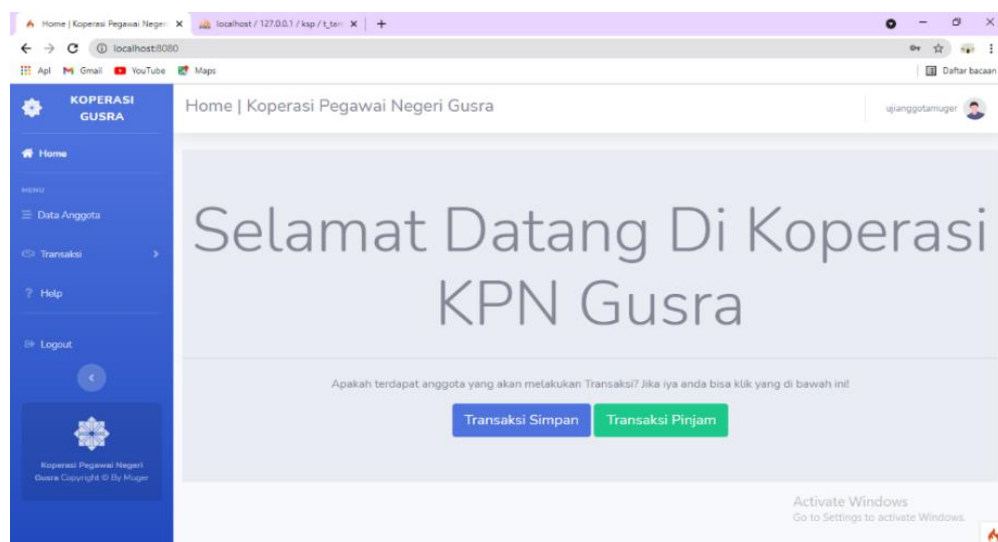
Home | Koperasi Pegawai Negeri ×
localhost / 127.0.0.1 / ksp / t_tan ×
+

localhost:8080

Apl
Gmail
YouTube
Maps
Daftar bacaan

KOPERASI GUSRA

Home

MENU

Data Anggota

Transaksi

Help

Logout

Koperasi Pegawai Negeri Gusra Copyright © By Muger

Home | Koperasi Pegawai Negeri Gusra

ujianggotamuger

Selamat Datang Di Koperasi KPN Gusra

Apakah terdapat anggota yang akan melakukan Transaksi? Jika iya anda bisa klik yang di bawah ini!

Transaksi Simpan
Transaksi Pinjam

Activate Windows
Go to Settings to activate Windows.